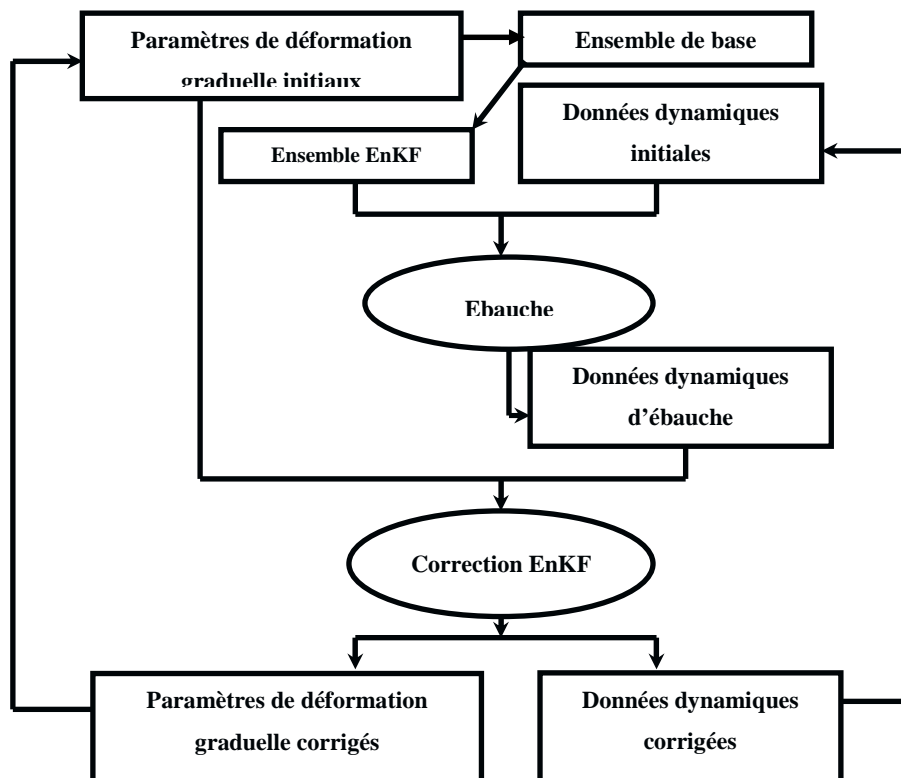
Paramètres de déformation graduelle initiaux

Ensemble de base

Ensemble EnKF

Données dynamiques initiales

Ebauche

Données dynamiques d'ébauche

Correction EnKF

Paramètres de déformation graduelle corrigés

Données dynamiques corrigées